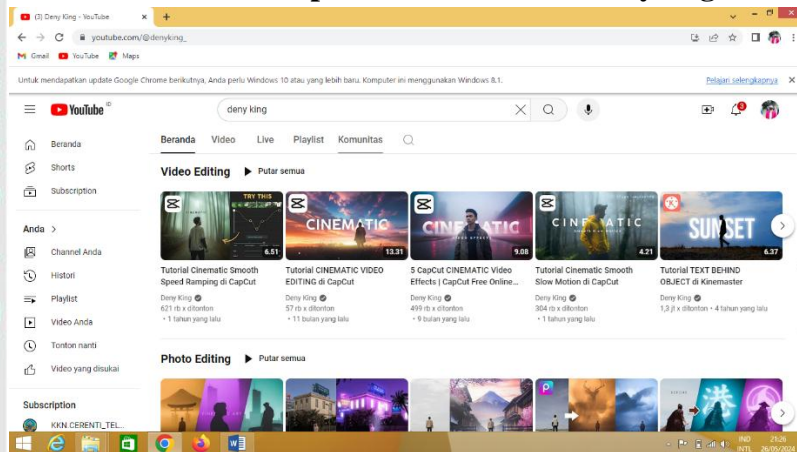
(3) Deny King - YouTube
youtube.com/@denyking_
Gmail YouTube Maps
Untuk mendapatkan update Google Chrome berikutnya, Anda perlu Windows 10 atau yang lebih baru. Komputer ini menggunakan Windows 8.1.
Pelajari selengkapnya

YouTube
deny king

Beranda
Shorts
Subscription

Anda >
Channel Anda
Histori
Playlist
Video Anda
Tonton nanti
Video yang disukai

Subscription
KKN.CERENTI_TEL...

Beranda Video Live Playlist Komunitas

Video Editing ▶ Putar semua

TRY THIS
6.51
Tutorial Cinematic Smooth Speed Ramping di CapCut
Deny King
621 rb x ditonton
• 1 tahun yang lalu

CINEMATIC
13.31
Tutorial CINEMATIC VIDEO EDITING di CapCut
Deny King
57 rb x ditonton
• 11 bulan yang lalu

CINEMATIC
9.08
5 CapCut CINEMATIC Video Effects | CapCut Free Online...
Deny King
499 rb x ditonton
• 9 bulan yang lalu

CINEMATIC
4.21
Tutorial Cinematic Smooth Slow Motion di CapCut
Deny King
304 rb x ditonton
• 1 tahun yang lalu

SUNSET
6.37
Tutorial TEXT BEHIND OBJECT di Kinemaster
Deny King
1,3 jt x ditonton • 4 tahun yang lalu

Photo Editing ▶ Putar semua

IND INTL 21:26 26/05/2024